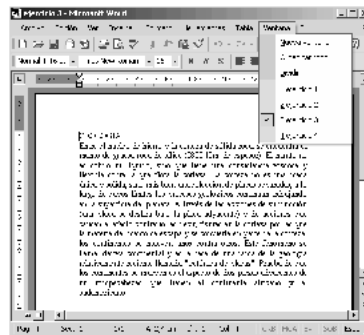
ejercicio 3 - Microsoft Word
Archivo Edición Ver Insertar Formato Herramientas Tabla Ventana ?
Normal + Times ... Times New Roman 12 N K S
Nueva ventana
Organizar todo
Dividir
1 ejercicio 1
2 ejercicio 2
3 ejercicio 3
4 ejercicio 4
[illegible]
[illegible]
Pág. 1 Secc. 1 1/1 A 2,5 cm Lín. 1 Col. 1 GRB MCA EXT SOB Español